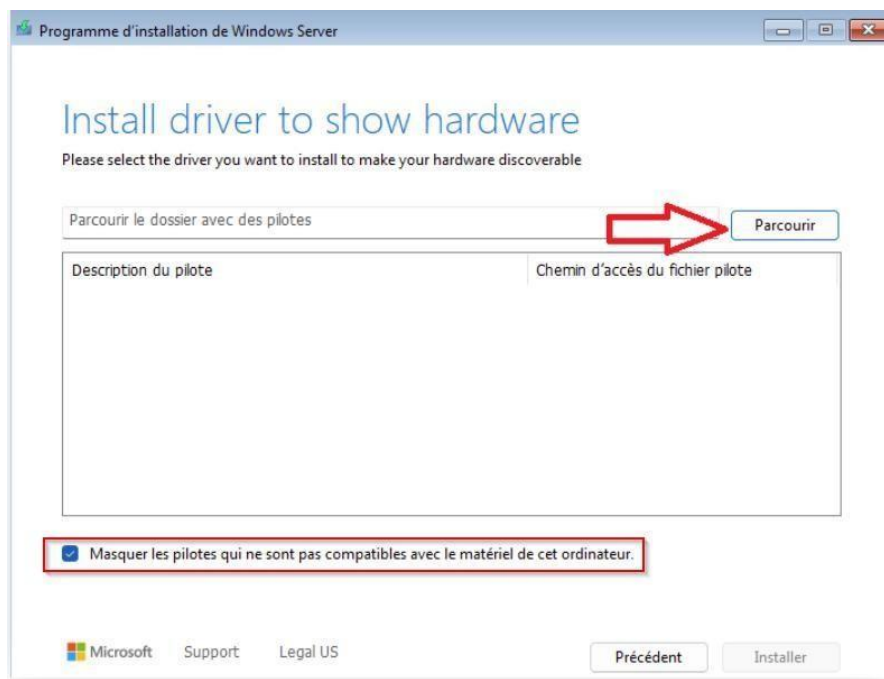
Programme d'installation de Windows Server

Install driver to show hardware

Please select the driver you want to install to make your hardware discoverable

Parcourir le dossier avec des pilotes

Parcourir

| Description du pilote | Chemin d'accès du fichier pilote |
|---|---|

Masquer les pilotes qui ne sont pas compatibles avec le matériel de cet ordinateur.

Microsoft Support Legal US

Précédent Installer